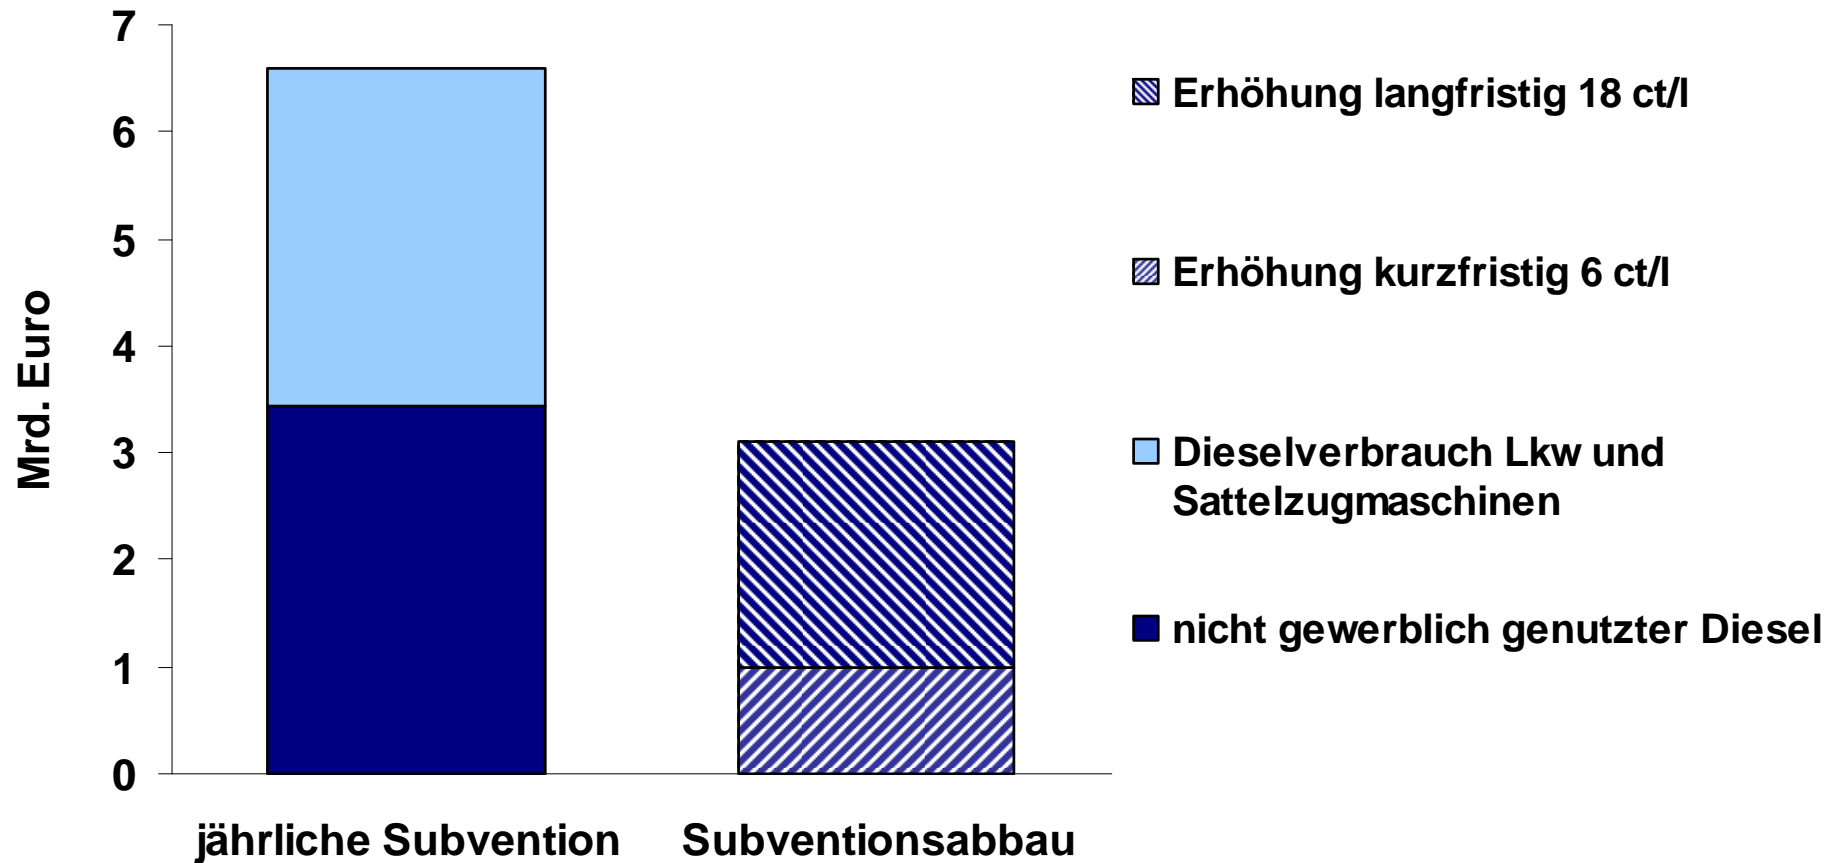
Mrd. Euro

7
6
5
4
3
2
1
0

jährliche Subvention
Subventionsabbau

Erhöhung langfristig 18 ct/l
Erhöhung kurzfristig 6 ct/l
Dieselverbrauch Lkw und Sattelzugmaschinen
nicht gewerblich genutzter Diesel